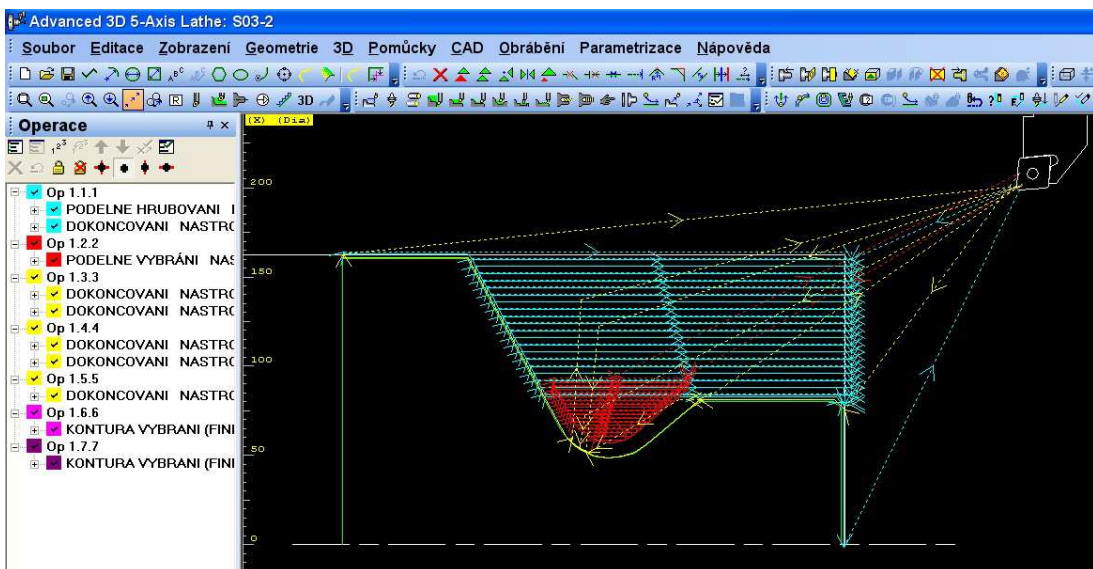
Advanced 3D 5-Axis Lathe: S03-2

Soubor Editace Zobrazení Geometrie 3D Pomůcky CAD Obrábění Parametrizace Nápověda

3D

Operace

Op 1.1.1
PODELNE HRUBOVANI I
DOKONCOVANI NASTRC
Op 1.2.2
PODELNE VYBRÁNI NAS
Op 1.3.3
DOKONCOVANI NASTRC
DOKONCOVANI NASTRC
Op 1.4.4
DOKONCOVANI NASTRC
DOKONCOVANI NASTRC
Op 1.5.5
DOKONCOVANI NASTRC
Op 1.6.6
KONTURA VYBRANI (FINI
Op 1.7.7
KONTURA VYBRANI (FINI

(X) (Dia)
200
150
100
50
0